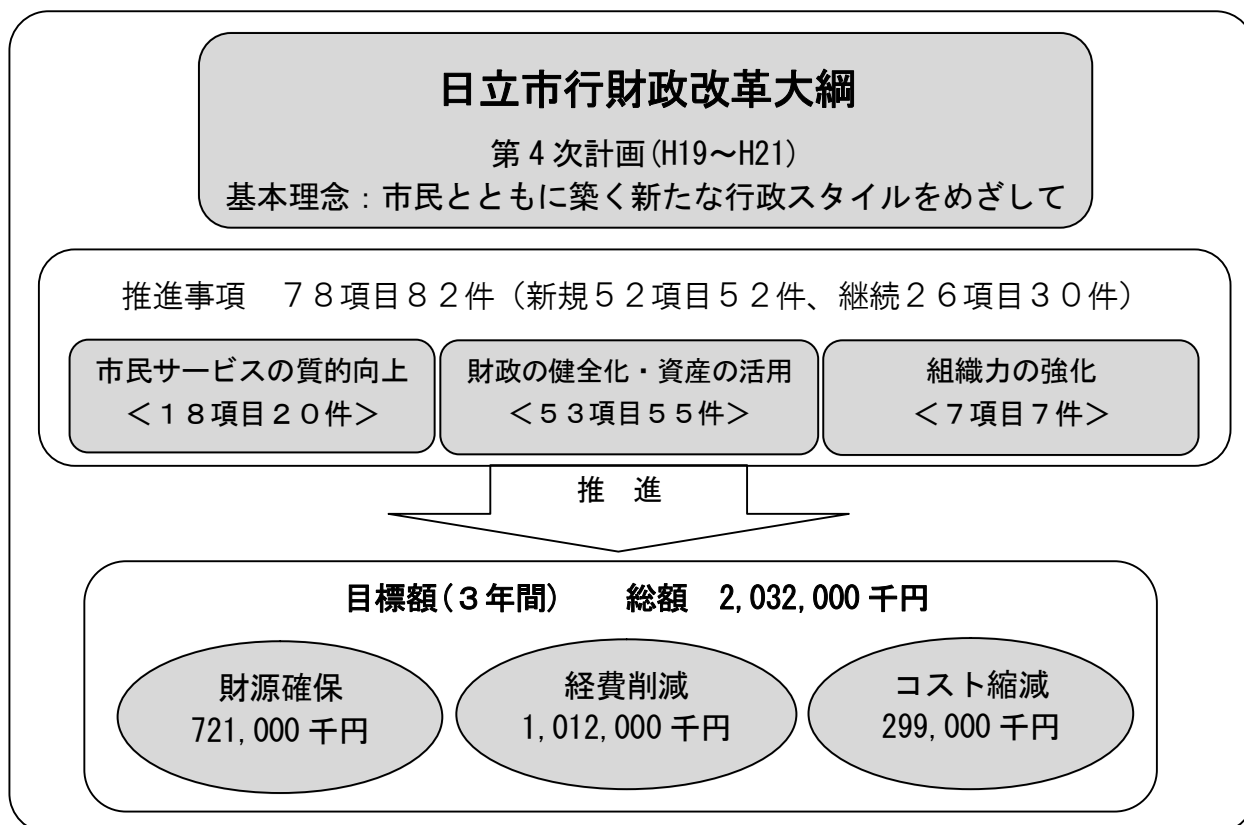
日立市行財政改革大綱

第４次計画(H19～H21)
基本理念：市民とともに築く新たな行政スタイルをめざして

推進事項　７８項目８２件（新規５２項目５２件、継続２６項目３０件）

市民サービスの質的向上
＜１８項目２０件＞

財政の健全化・資産の活用
＜５３項目５５件＞

組織力の強化
＜７項目７件＞

推　進

目標額（３年間）　総額　2,032,000 千円

財源確保
721,000 千円

経費削減
1,012,000 千円

コスト縮減
299,000 千円